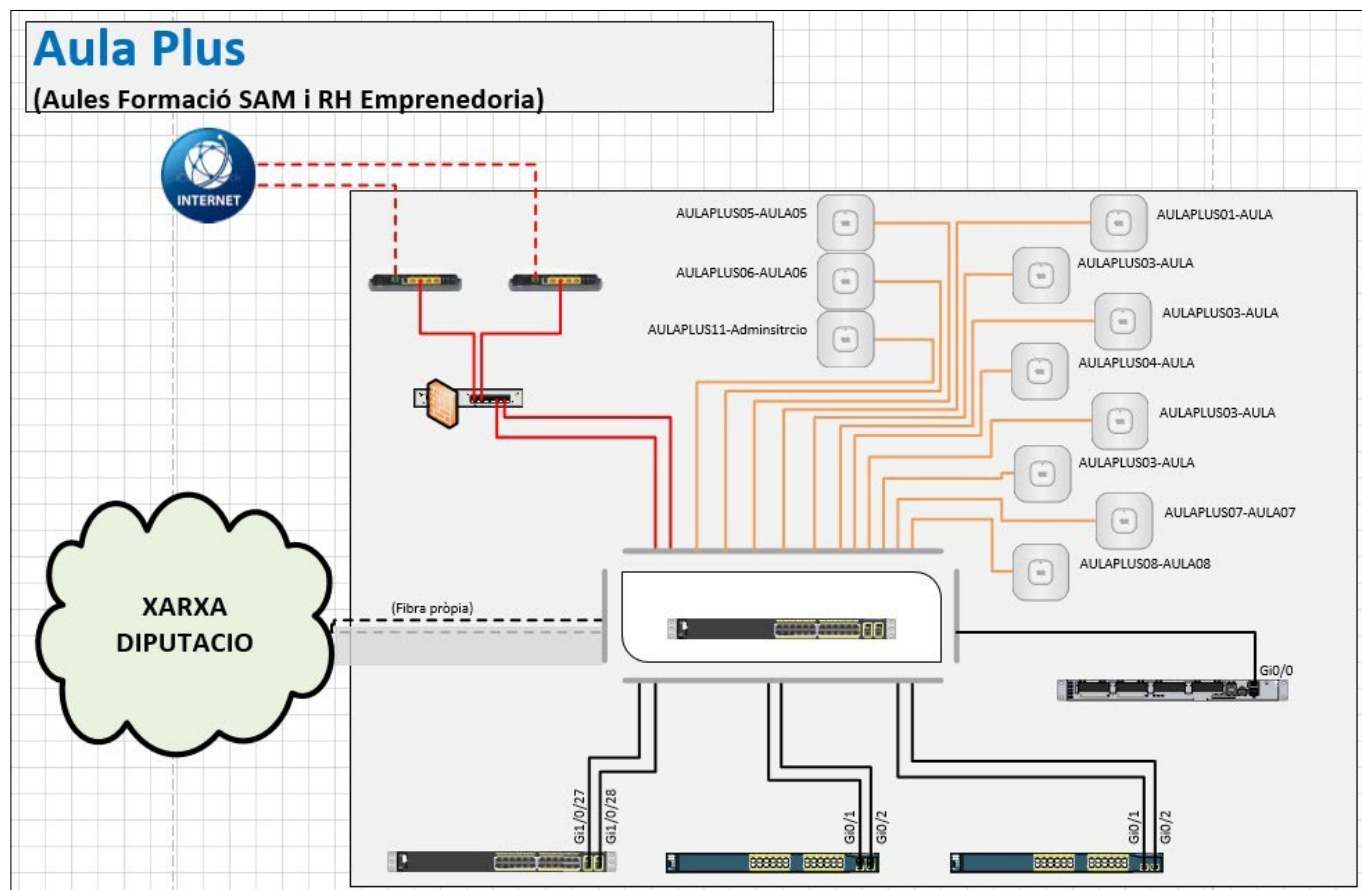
Aula Plus
(Aules Formació SAM i RH Emprenedoria)

INTERNET

AULAPLUS05-AULA05
AULAPLUS06-AULA06
AULAPLUS11-Adminsitrcio
AULAPLUS01-AULA
AULAPLUS03-AULA
AULAPLUS03-AULA
AULAPLUS04-AULA
AULAPLUS03-AULA
AULAPLUS03-AULA
AULAPLUS07-AULA07
AULAPLUS08-AULA08

XARXA DIPUTACIO

(Fibra pròpia)

Gi0/0

Gi1/0/27
Gi1/0/28
Gi0/1
Gi0/2
Gi0/1
Gi0/2